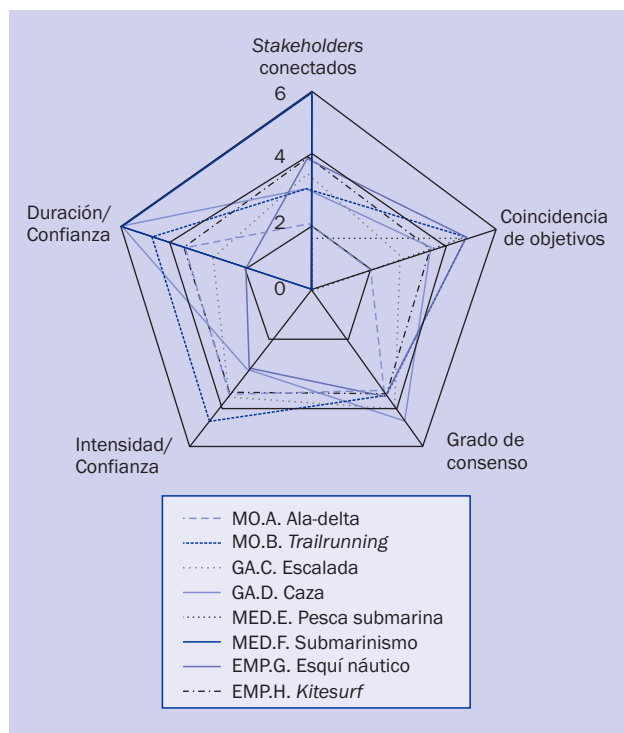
*Stakeholders* conectados

6

4

2

0

Coincidencia de objetivos

Grado de consenso

Intensidad/ Confianza

Duración/ Confianza

MO.A. Ala-delta
MO.B. *Trailrunning*
GA.C. Escalada
GA.D. Caza
MED.E. Pesca submarina
MED.F. Submarinismo
EMP.G. Esquí náutico
EMP.H. *Kitesurf*